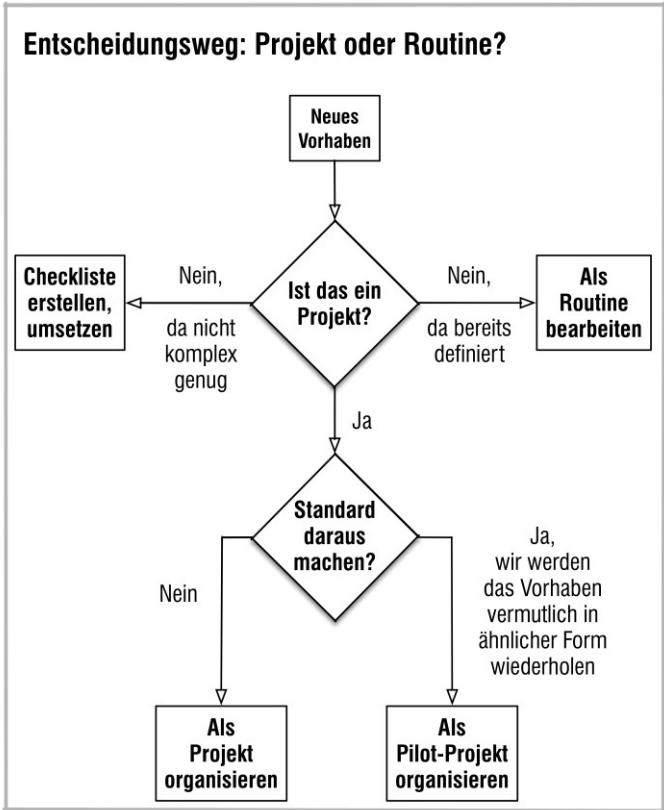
Entscheidungsweg: Projekt oder Routine?

Neues Vorhaben

Ist das ein Projekt?

Nein, da nicht komplex genug

Checkliste erstellen, umsetzen

Nein, da bereits definiert

Als Routine bearbeiten

Ja

Standard daraus machen?

Nein

Ja, wir werden das Vorhaben vermutlich in ähnlicher Form wiederholen

Als Projekt organisieren

Als Pilot-Projekt organisieren